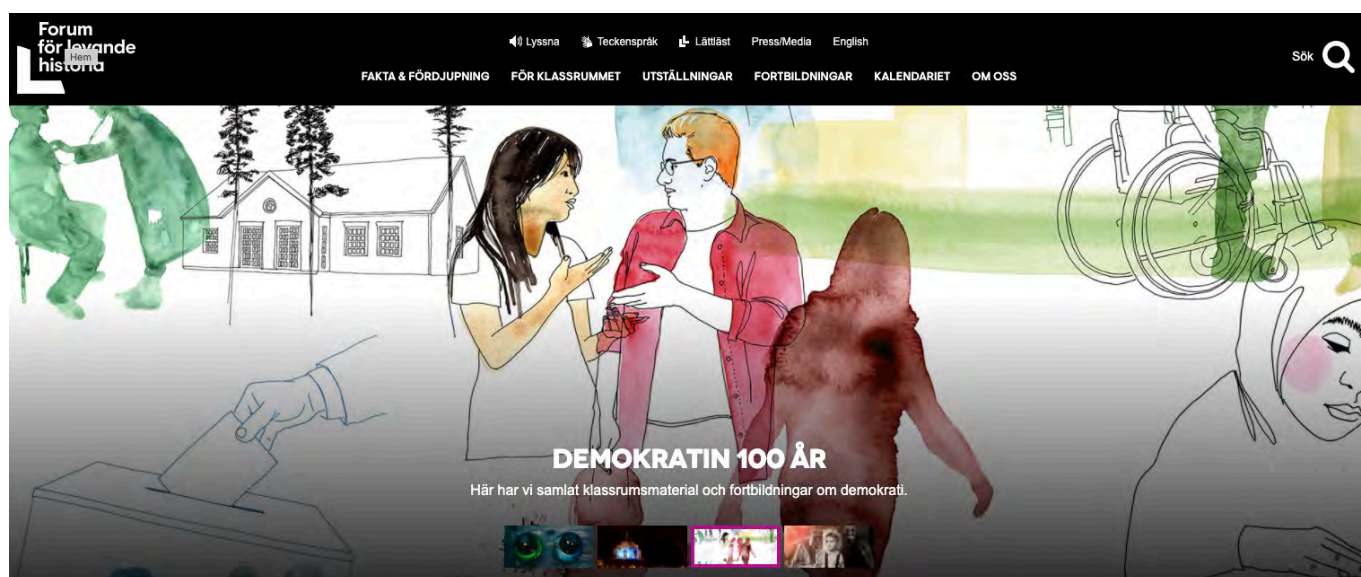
Forum för levande historia

Hem

Lyssna Teckenspråk Lättläst Press/Media English

FAKTA & FÖRDJUPNING FÖR KLASSRUMMET UTSTÄLLNINGAR FORTBILDNINGAR KALENDARIET OM OSS

Sök

DEMOKRATIN 100 ÅR

Här har vi samlat klassrumsmaterial och fortbildningar om demokrati.